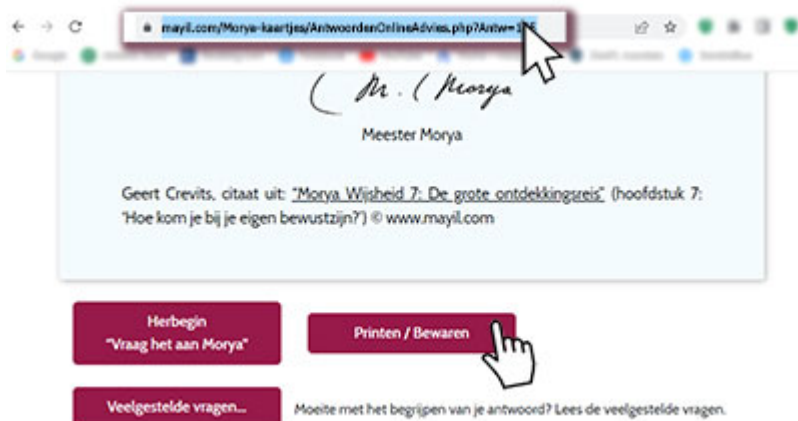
mayil.com/Morya-kaartjes/AntwoordenOnlineAdvies.php?Antw=3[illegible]

M. Morya

Meester Morya

Geert Crevits, citaat uit: "Morya Wijsheid 7: De grote ontdekkingsreis" (hoofdstuk 7: 'Hoe kom je bij je eigen bewustzijn?') © www.mayil.com

Herbegin
"Vraag het aan Morya"

Printen / Bewaren

Veelgestelde vragen...

Moeite met het begrijpen van je antwoord? Lees de veelgestelde vragen.